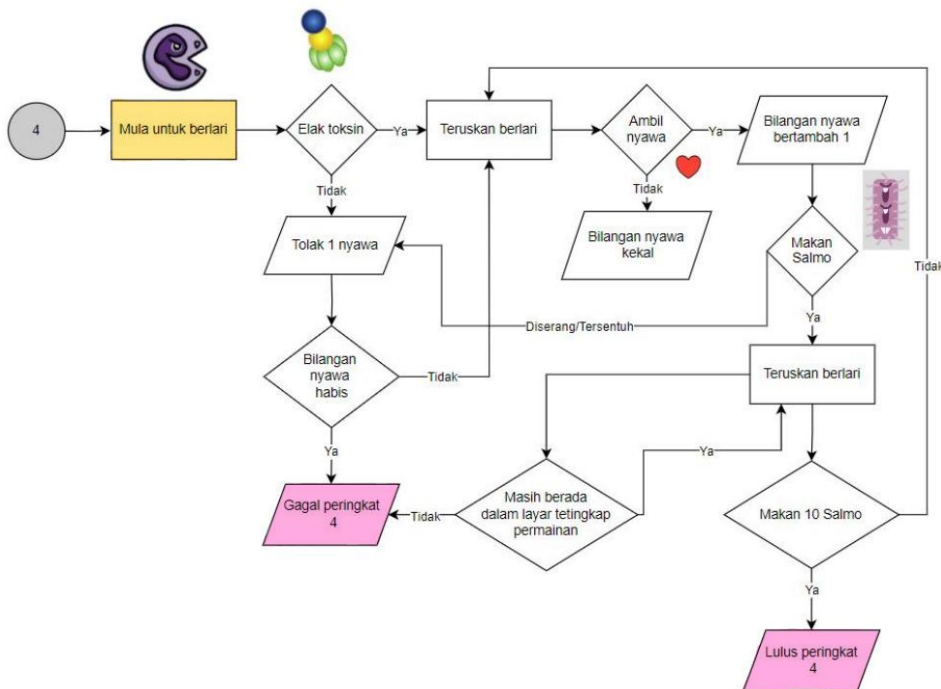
4

Mula untuk berlari

Elak toksin

Ya

Teruskan berlari

Ambil nyawa

Ya

Bilangan nyawa bertambah 1

Tidak

Tidak

Tolak 1 nyawa

Bilangan nyawa kekal

Makan Salmo

Tidak

Diserang/Tersentuh

Ya

Bilangan nyawa habis

Tidak

Teruskan berlari

Ya

Ya

Gagal peringkat 4

Tidak

Masih berada dalam layar tetingkap permainan

Makan 10 Salmo

Ya

Lulus peringkat 4